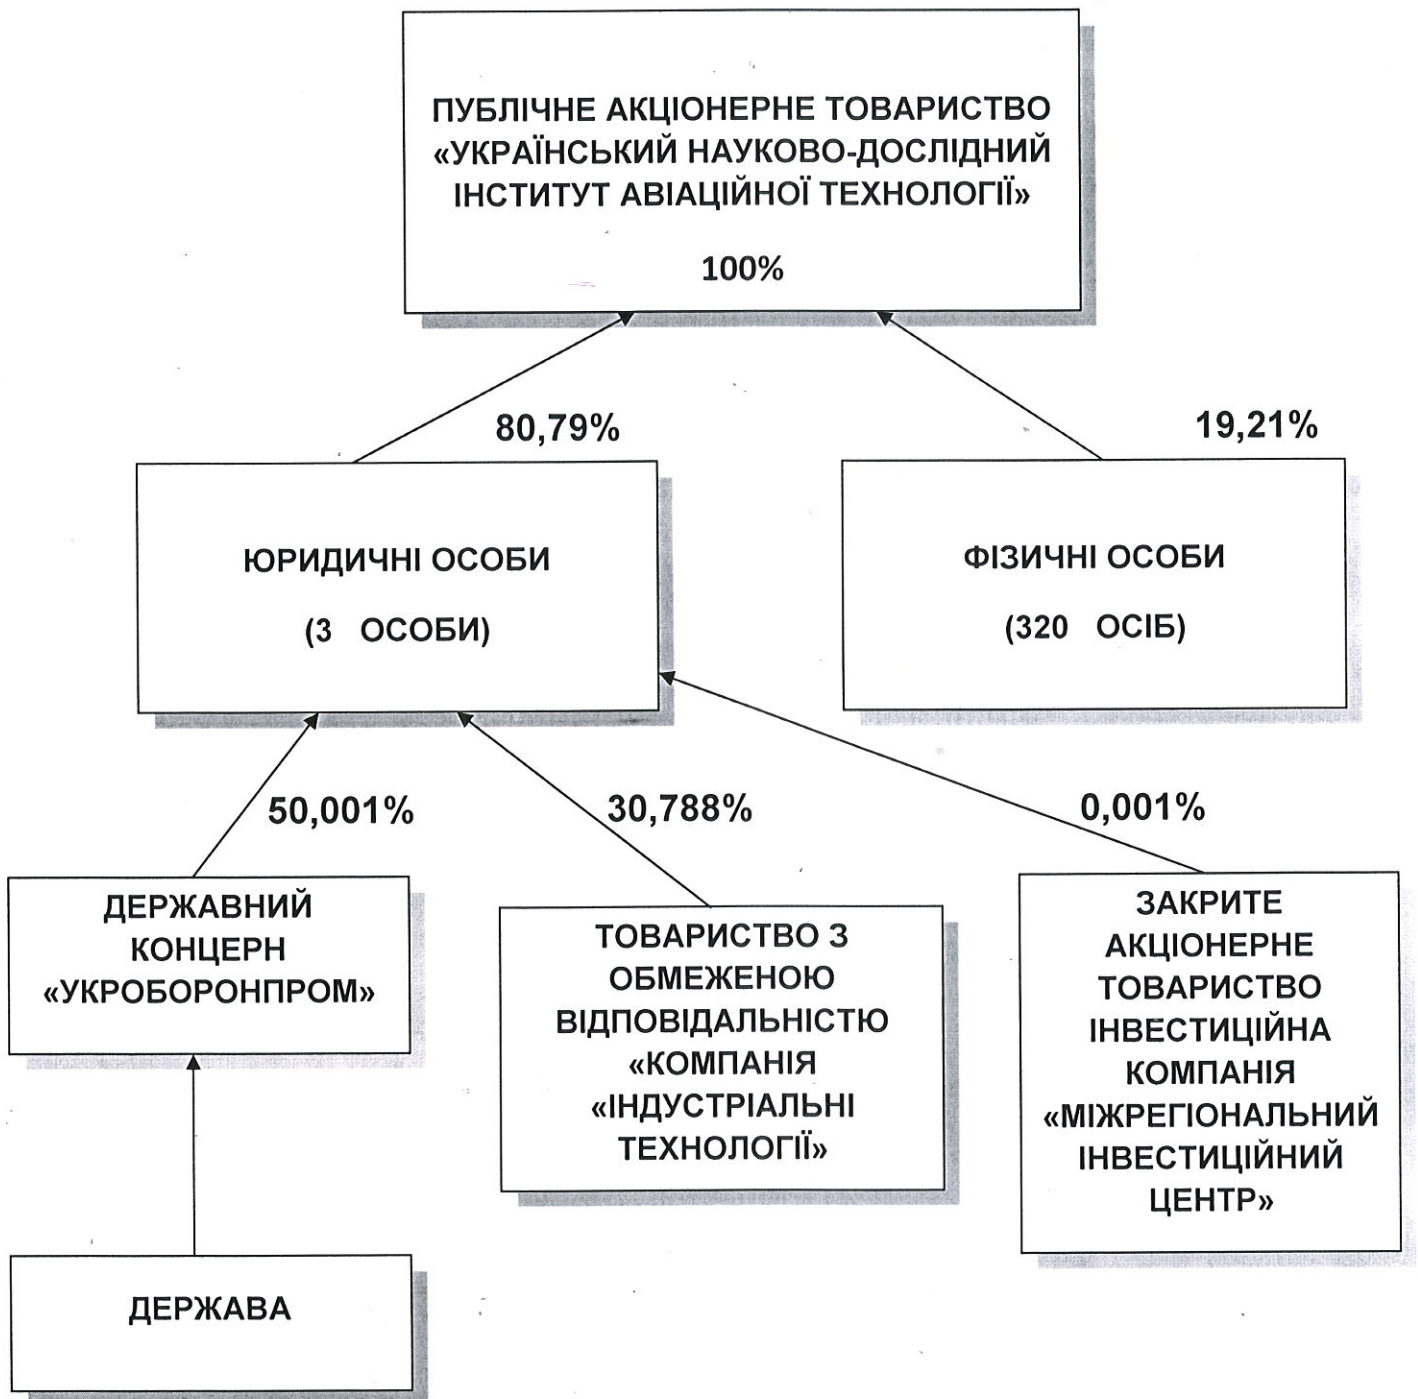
ПУБЛІЧНЕ АКЦІОНЕРНЕ ТОВАРИСТВО «УКРАЇНСЬКИЙ НАУКОВО-ДОСЛІДНИЙ ІНСТИТУТ АВІАЦІЙНОЇ ТЕХНОЛОГІЇ»

100%

80,79%

19,21%

ЮРИДИЧНІ ОСОБИ

(3 ОСОБИ)

ФІЗИЧНІ ОСОБИ

(320 ОСІБ)

50,001%

30,788%

0,001%

ДЕРЖАВНИЙ КОНЦЕРН «УКРОБОРОНПРОМ»

ТОВАРИСТВО З ОБМЕЖЕНОЮ ВІДПОВІДАЛЬНІСТЮ «КОМПАНІЯ «ІНДУСТРІАЛЬНІ ТЕХНОЛОГІЇ»

ЗАКРИТЕ АКЦІОНЕРНЕ ТОВАРИСТВО ІНВЕСТИЦІЙНА КОМПАНІЯ «МІЖРЕГІОНАЛЬНИЙ ІНВЕСТИЦІЙНИЙ ЦЕНТР»

ДЕРЖАВА